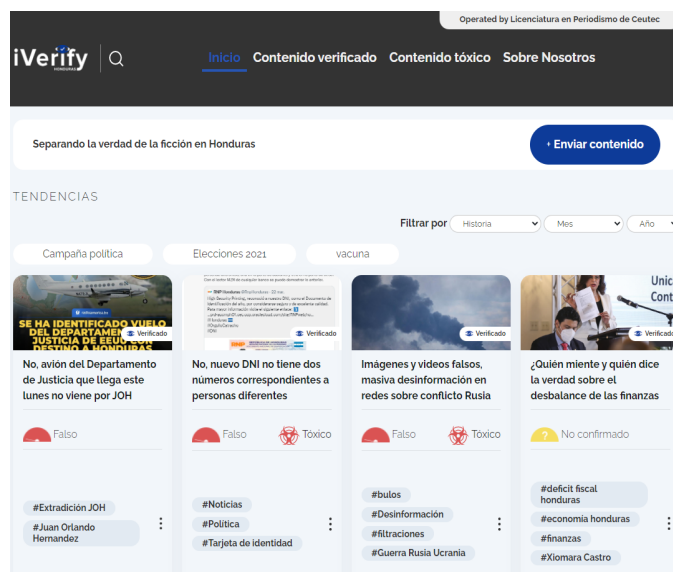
Operated by Licenciatura en Periodismo de Ceutec

iVerify HONDURAS

Inicio Contenido verificado Contenido tóxico Sobre Nosotros

Separando la verdad de la ficción en Honduras

+ Enviar contenido

TENDENCIAS

Filtrar por Historia Mes Año

Campaña política Elecciones 2021 vacuna

SE HA IDENTIFICADO VUELO DEL DEPARTAMENTO DE JUSTICIA DE EEUU CON DESTINO A HONDURAS

Verificado

No, avión del Departamento de Justicia que llega este lunes no viene por JOH

Falso

#Extradición JOH
#Juan Orlando Hernandez

Verificado

No, nuevo DNI no tiene dos números correspondientes a personas diferentes

Falso Tóxico

#Noticias
#Politica
#Tarjeta de identidad

Verificado

Imágenes y videos falsos, masiva desinformación en redes sobre conflicto Rusia

Falso Tóxico

#bulos
#Desinformación
#filtraciones
#Guerra Rusia Ucrania

Verificado

¿Quién miente y quién dice la verdad sobre el desbalance de las finanzas

No confirmado

#deficit fiscal honduras
#economia honduras
#finanzas
#Xiomara Castro